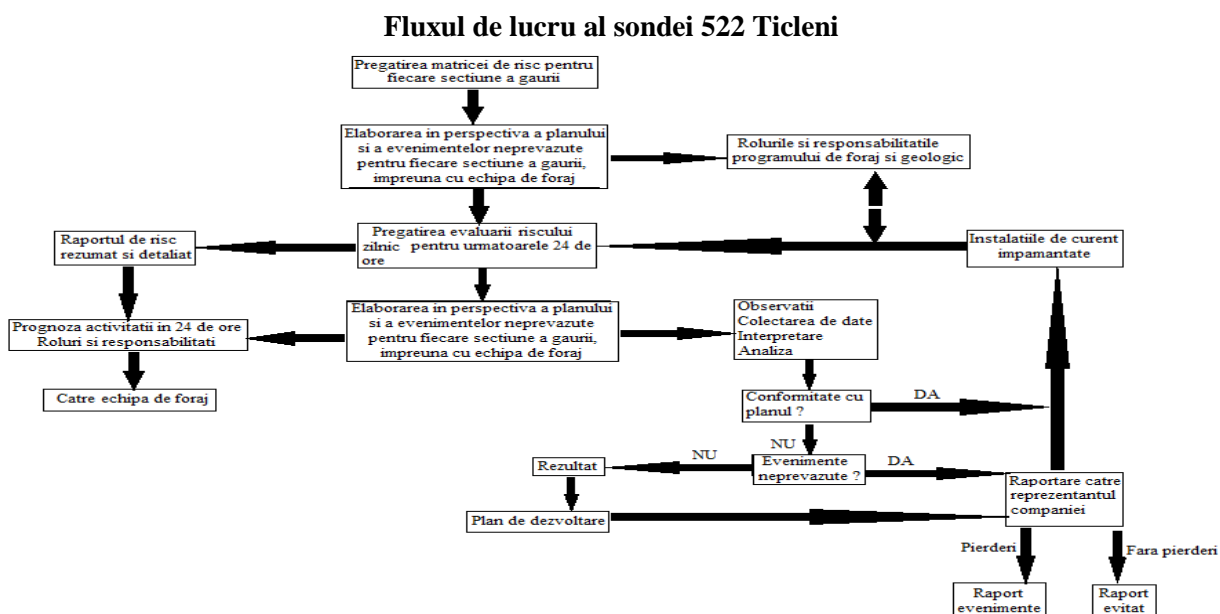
Fluxul de lucru al sondei 522 Ticleni

Pregatirea matricei de risc pentru fiecare sectiune a gaurii

Elaborarea in perspectiva a planului si a evenimentelor neprevazute pentru fiecare sectiune a gaurii, impreuna cu echipa de foraj

Rolurile si responsabilitatile programului de foraj si geologic

Raportul de risc rezumat si detaliat

Pregatirea evaluarii riscului zilnic pentru urmatoarele 24 de ore

Instalatiile de curent impamantate

Prognoza activitatii in 24 de ore Roluri si responsabilitati

Elaborarea in perspectiva a planului si a evenimentelor neprevazute pentru fiecare sectiune a gaurii, impreuna cu echipa de foraj

Observatii Colectarea de date Interpretare Analiza

Catre echipa de foraj

Conformitate cu planul ?

DA

NU

NU

Rezultat

Evenimente neprevazute ?

DA

Raportare catre reprezentantul companiei

Plan de dezvoltare

Pierderi

Fara pierderi

Raport evenimente

Raport evitat